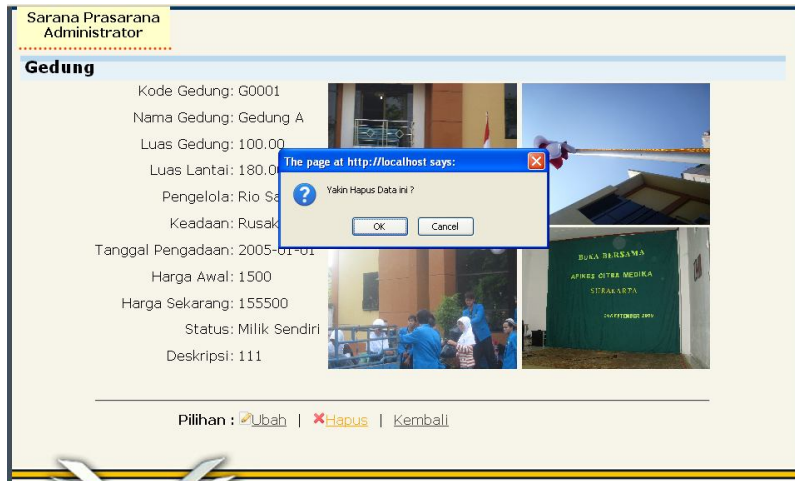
Sarana Prasarana
Administrator

Gedung

Kode Gedung: G0001

Nama Gedung: Gedung A

Luas Gedung: 100.00

Luas Lantai: 180.0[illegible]

Pengelola: Rio Sa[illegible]

Keadaan: Rusak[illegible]

Tanggal Pengadaan: 2005-01-01

Harga Awal: 1500

Harga Sekarang: 155500

Status: Milik Sendiri

Deskripsi: 111

The page at http://localhost says:

Yakin Hapus Data ini ?

OK Cancel

BUKA BERSAMA
APIKES CITRA MEDIKA
SURAKARTA

Pilihan : Ubah | Hapus | Kembali